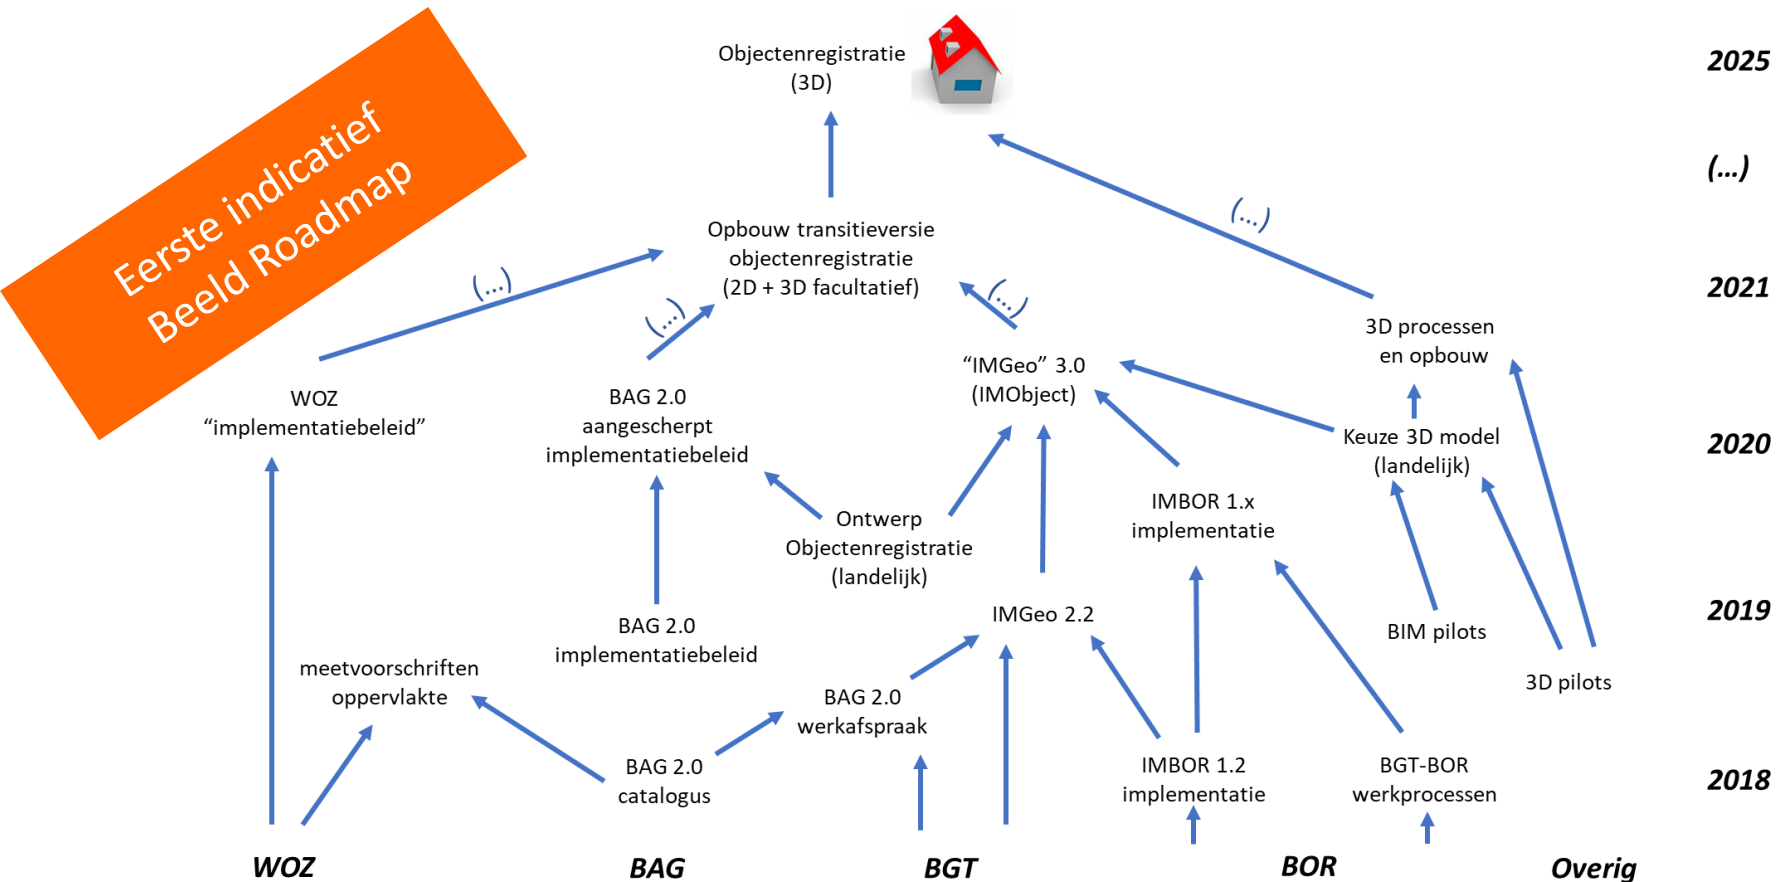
Eerste indicatief
Beeld Roadmap

Objectenregistratie (3D)

2025

(...)

(...)

Opbouw transitieversie objectenregistratie (2D + 3D facultatief)

(...)

(...)

(...)

2021

3D processen en opbouw

WOZ "implementatiebeleid"

BAG 2.0 aangescherpt implementatiebeleid

"IMGeo" 3.0 (IMObject)

Keuze 3D model (landelijk)

2020

Ontwerp Objectenregistratie (landelijk)

IMBOR 1.x implementatie

IMGeo 2.2

BAG 2.0 implementatiebeleid

BIM pilots

2019

meetvoorschriften oppervlakte

3D pilots

BAG 2.0 werkafspraak

BAG 2.0 catalogus

IMBOR 1.2 implementatie

BGT-BOR werkprocessen

2018

WOZ

BAG

BGT

BOR

Overig